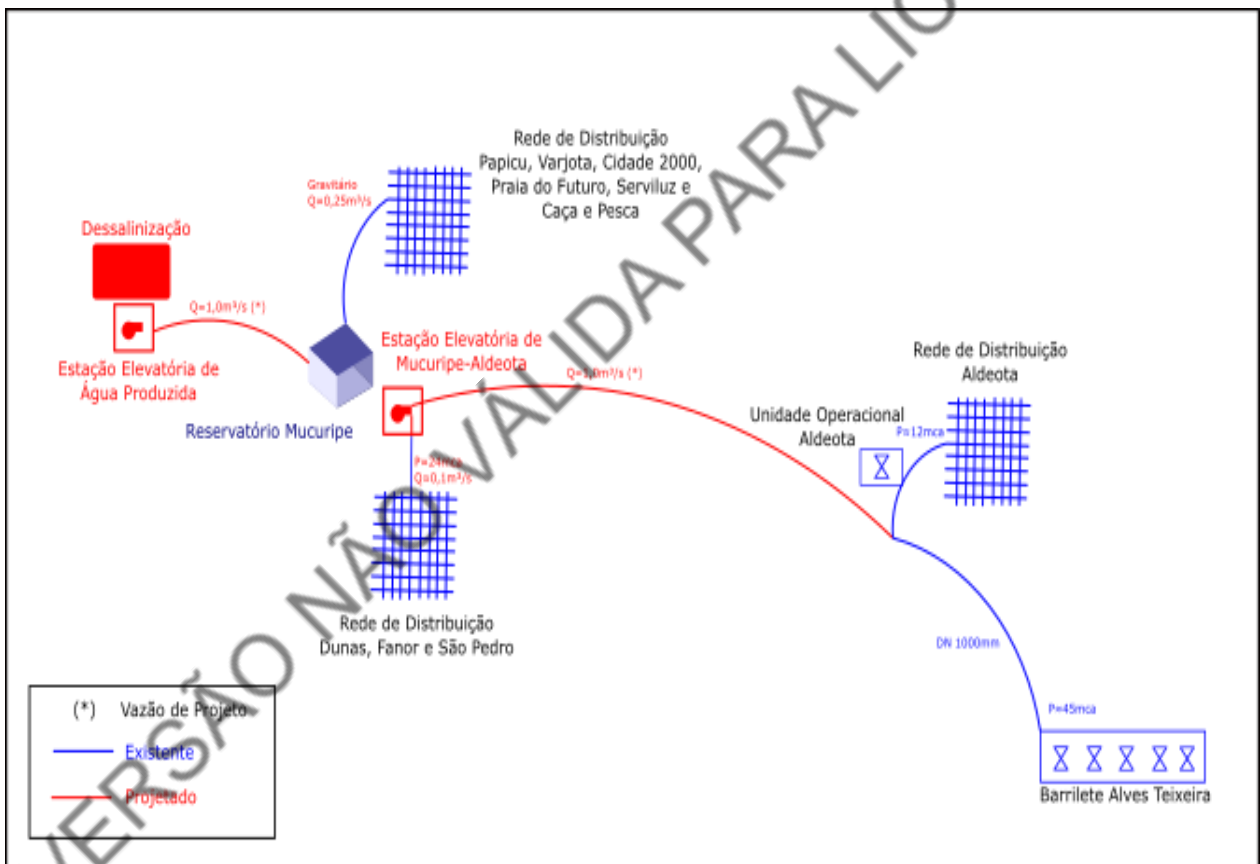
VERSÃO NÃO VÁLIDA PARA LI

Rede de Distribuição Papicu, Varjota, Cidade 2000, Praia do Futuro, Serviluz e Caça e Pesca

Gravitário
Q=0,25m³/s

Dessalinização

Q=1,0m³/s (*)

Estação Elevatória de Água Produzida

Reservatório Mucuripe

Estação Elevatória de Mucuripe-Aldeota

Q=1,0m³/s (*)

Rede de Distribuição Aldeota

Unidade Operacional Aldeota

P=12mca

P=24mca
Q=0,1m³/s

Rede de Distribuição Dunas, Fanor e São Pedro

DN 1000mm

P=45mca

Barrilete Alves Teixeira

(*) Vazão de Projeto
Existente
Projetado